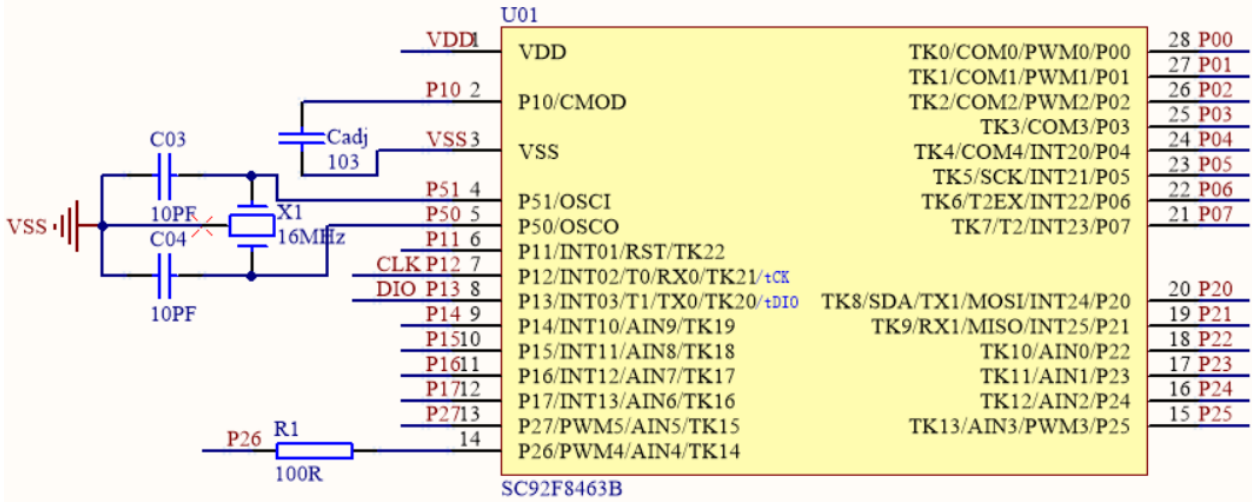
U01

VDD 1 VDD
P10 2 P10/CMOD
VSS 3 VSS
P51 4 P51/OSCI
P50 5 P50/OSCO
P11 6 P11/INT01/RST/TK22
CLK P12 7 P12/INT02/T0/RX0/TK21/tCK
DIO P13 8 P13/INT03/T1/TX0/TK20/tDIO
P14 9 P14/INT10/AIN9/TK19
P15 10 P15/INT11/AIN8/TK18
P16 11 P16/INT12/AIN7/TK17
P17 12 P17/INT13/AIN6/TK16
P27 13 P27/PWM5/AIN5/TK15
14 P26/PWM4/AIN4/TK14

TK0/COM0/PWM0/P00 28 P00
TK1/COM1/PWM1/P01 27 P01
TK2/COM2/PWM2/P02 26 P02
TK3/COM3/P03 25 P03
TK4/COM4/INT20/P04 24 P04
TK5/SCK/INT21/P05 23 P05
TK6/T2EX/INT22/P06 22 P06
TK7/T2/INT23/P07 21 P07
TK8/SDA/TX1/MOSI/INT24/P20 20 P20
TK9/RX1/MISO/INT25/P21 19 P21
TK10/AIN0/P22 18 P22
TK11/AIN1/P23 17 P23
TK12/AIN2/P24 16 P24
TK13/AIN3/PWM3/P25 15 P25

SC92F8463B

Cadj
103
C03
10PF
X1
16MHz
C04
10PF
VSS
P26 R1
100R